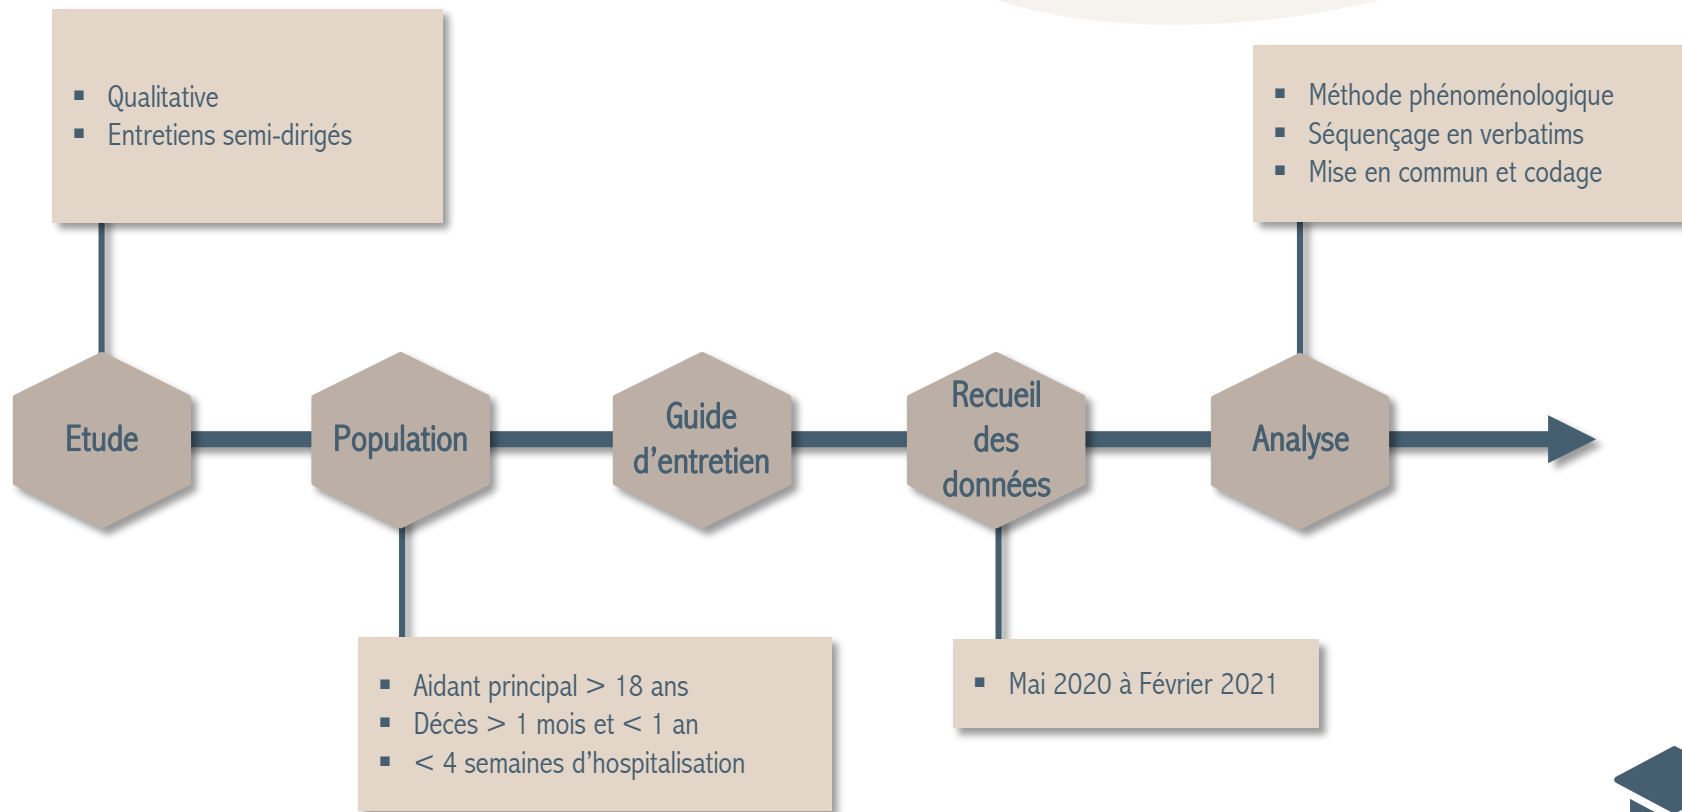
- Qualitative
- Entretiens semi-dirigés

- Méthode phénoménologique
- Séquençage en verbatims
- Mise en commun et codage

Etude

Population

Guide d'entretien

Recueil des données

Analyse

- Aidant principal > 18 ans
- Décès > 1 mois et < 1 an
- < 4 semaines d'hospitalisation

- Mai 2020 à Février 2021